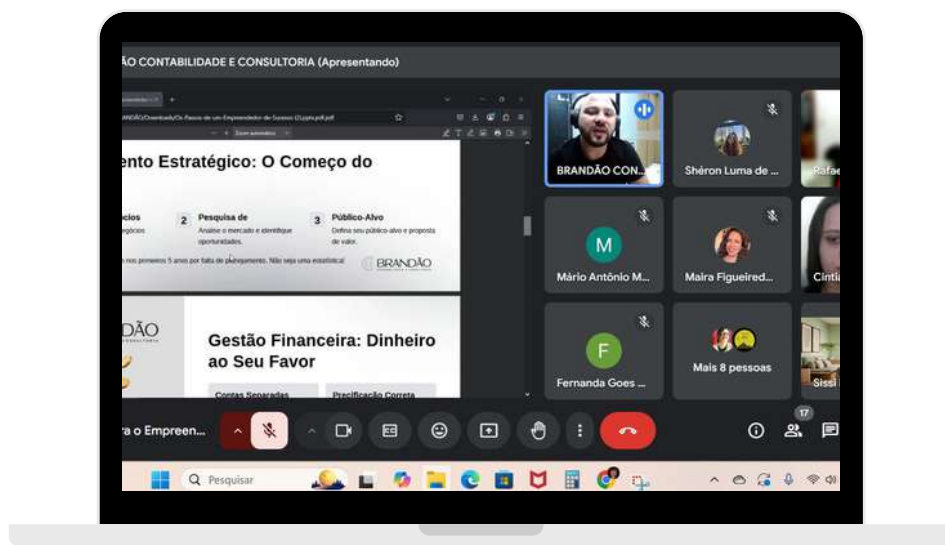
ÃO CONTABILIDADE E CONSULTORIA (Apresentando)

ento Estratégico: O Começo do

2 Pesquisa de
Analise o mercado e identifique oportunidades.

3 Público-Alvo
Defina seu público-alvo e proposta de valor.

nos primeiros 5 anos por falta de planejamento. Não seja uma estatística!

BRANDÃO

DÃO

Gestão Financeira: Dinheiro ao Seu Favor

Contas Separadas

Precificação Correta

BRANDÃO CON...

Shéron Luma de ...

Rafae

Mário Antônio M...

Maira Figueired...

Cinti

Fernanda Goes ...

Mais 8 pessoas

Sissi

a o Empreen...

17

Pesquisar